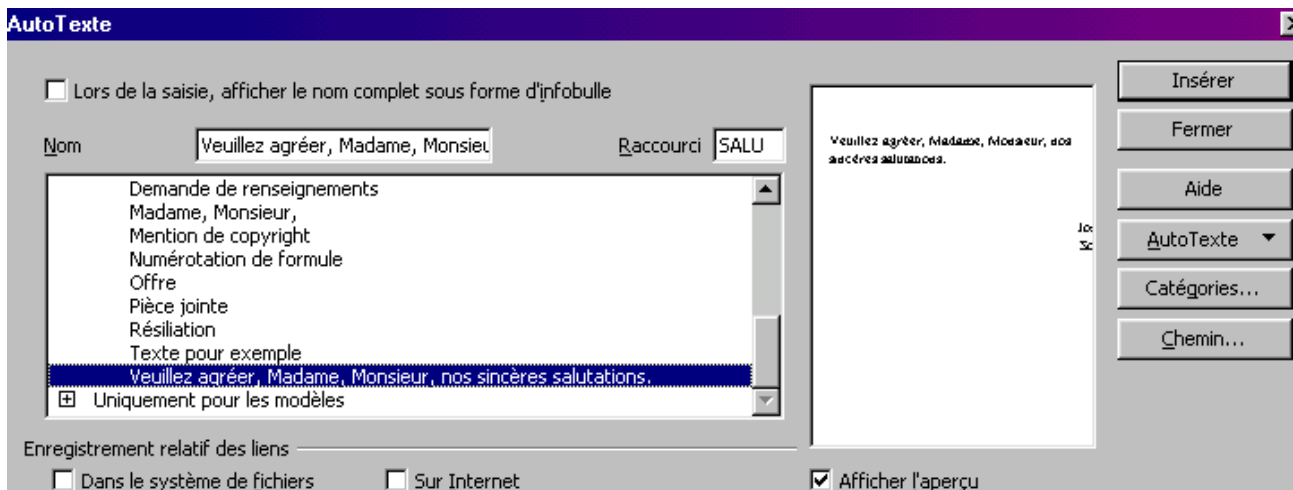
AutoTexte

Lors de la saisie, afficher le nom complet sous forme d'infobulle

Nom Veuillez agréer, Madame, Monsieu

Raccourci SALU

Demande de renseignements
Madame, Monsieur,
Mention de copyright
Numérotation de formule
Offre
Pièce jointe
Résiliation
Texte pour exemple
Veuillez agréer, Madame, Monsieur, nos sincères salutations.
Uniquement pour les modèles

Veuillez agréer, Madame, Monsieur, nos sincères salutations.

Jo
Sc

Insérer
Fermer
Aide
AutoTexte
Catégories...
Chemin...

Enregistrement relatif des liens
Dans le système de fichiers
Sur Internet

Afficher l'aperçu